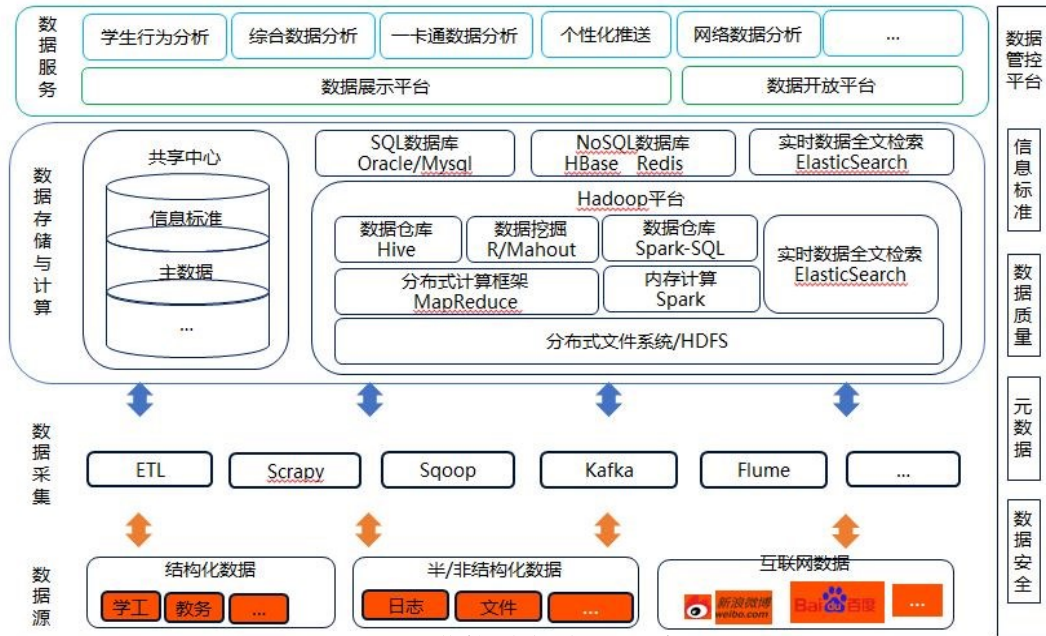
数据服务

学生行为分析 | 综合数据分析 | 一卡通数据分析 | 个性化推送 | 网络数据分析 | ...

数据展示平台 | 数据开放平台

数据存储与计算

共享中心

信息标准

主数据

...

SQL数据库 Oracle/Mysql

NoSQL数据库 HBase Redis

实时数据全文检索 ElasticSearch

Hadoop平台

数据仓库 Hive

数据挖掘 R/Mahout

数据仓库 Spark-SQL

实时数据全文检索 ElasticSearch

分布式计算框架 MapReduce

内存计算 Spark

分布式文件系统/HDFS

数据采集

ETL | Scrapy | Sqoop | Kafka | Flume | ...

数据源

结构化数据

学工 | 教务 | ...

半/非结构化数据

日志 | 文件 | ...

互联网数据

新浪微博 weibo.com | Bai百度 | ...

数据管控平台

信息标准

数据质量

元数据

数据安全